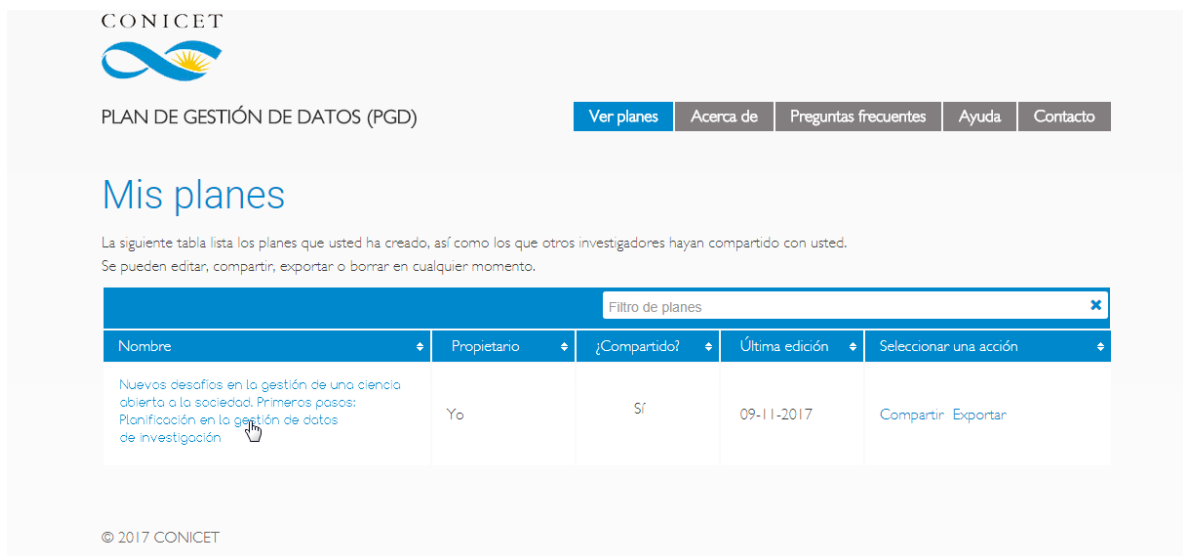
CONICET

PLAN DE GESTIÓN DE DATOS (PGD)

Ver planes | Acerca de | Preguntas frecuentes | Ayuda | Contacto

Mis planes

La siguiente tabla lista los planes que usted ha creado, así como los que otros investigadores hayan compartido con usted.
Se pueden editar, compartir, exportar o borrar en cualquier momento.

Filtro de planes

| Nombre | Propietario | ¿Compartido? | Última edición | Seleccionar una acción |
|---|---|---|---|---|
| Nuevos desafíos en la gestión de una ciencia abierta a la sociedad. Primeros pasos: Planificación en la gestión de datos de investigación | Yo | Sí | 09-11-2017 | Compartir Exportar |

© 2017 CONICET